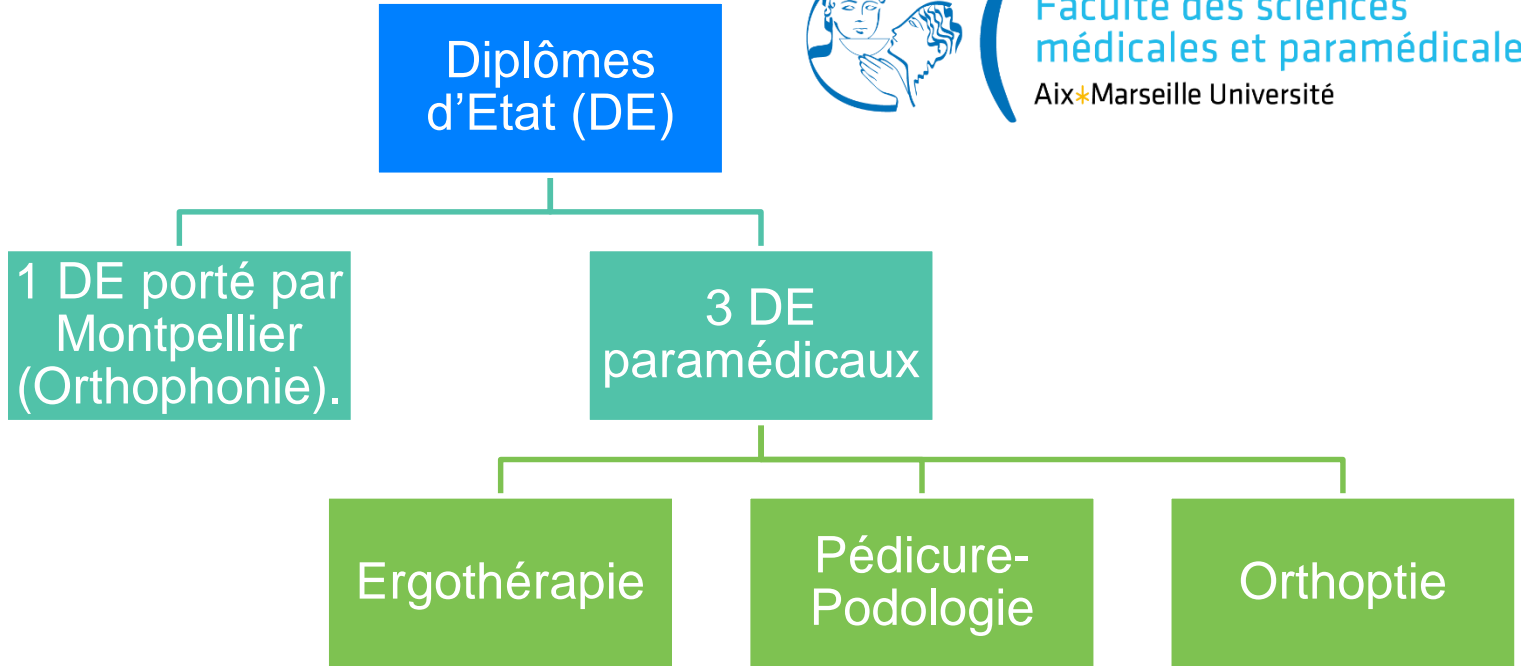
Diplômes d'Etat (DE)

Faculté des sciences médicales et paramédicale
Aix*Marseille Université

1 DE porté par Montpellier (Orthophonie).

3 DE paramédicaux

Ergothérapie

Pédicure-Podologie

Orthoptie